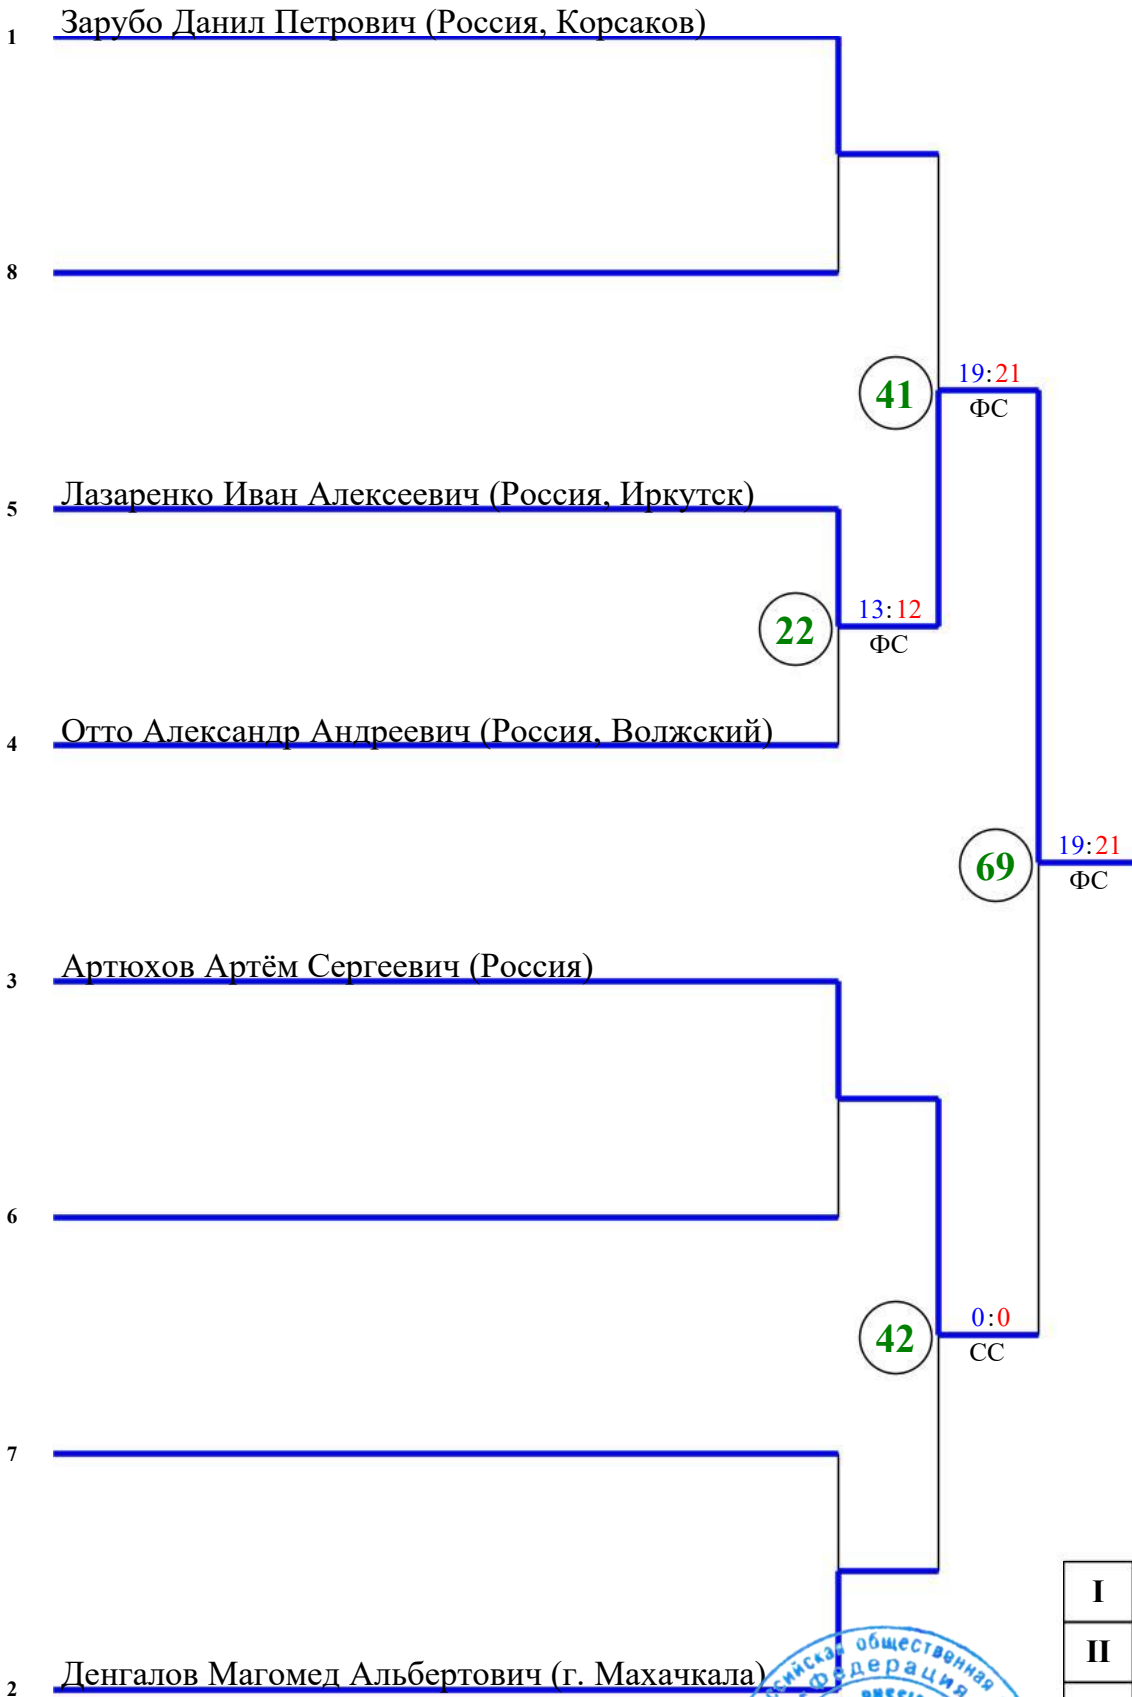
1 Зарубо Данил Петрович (Россия, Корсаков)

8

41

19:21
ФС

5 Лазаренко Иван Алексеевич (Россия, Иркутск)

22

13:12
ФС

4 Отто Александр Андреевич (Россия, Волжский)

69

19:21
ФС

3 Артюхов Артём Сергеевич (Россия)

6

42

0:0
СС

7

I

II

2 Денгалов Магомед Альбертович (г. Махачкала)

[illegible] общественная федерация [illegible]